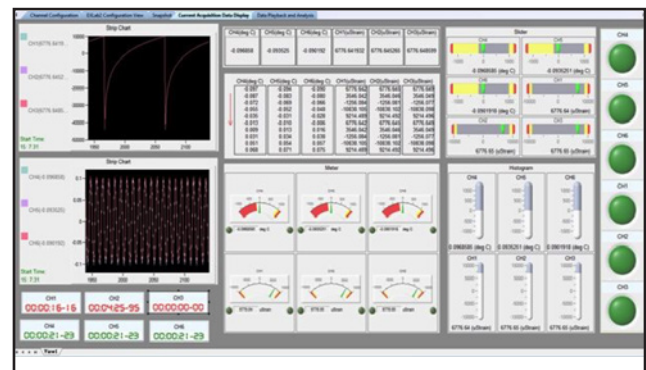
Channel Configuration | DiLab2 Configuration View | Snapshot | Current Acquisition Data Display | Data Playback and Analysis

Strip Chart
CH1(6776.6478...
CH2(6776.6452...
CH3(6776.6485...
Start Time:
16: 7:31

Strip Chart
CH4(-0.096858)
CH5(-0.093525)
CH6(-0.096192)
Start Time:
16: 7:31

| CH4(deg C) | CH5(deg C) | CH6(deg C) | CH1(uStrain) | CH2(uStrain) | CH3(uStrain) |
|---|---|---|---|---|---|
| -0.096858 | -0.093525 | -0.096192 | 6776.641632 | 6776.645293 | 6776.648599 |

Slider
CH4 CH5 CH6 CH1 CH2 CH3
-0.0968585 (deg C)
-0.0935251 (deg C)
-0.0961918 (deg C)
6775.64 (uStrain)
6776.64 (uStrain)
6776.65 (uStrain)

Meter

Histogram
CH4 CH5 CH6 CH1 CH2 CH3
0.0968585 (deg C)
0.0935251 (deg C)
0.0961918 (deg C)
6775.64 (uStrain)
6776.64 (uStrain)
6776.65 (uStrain)

CH4
CH5
CH6
CH1
CH2
CH3

CH1 00:00:16-16
CH2 00:04:25-95
CH3 00:00:00-00
CH4 00:00:21-29
CH5 00:00:21-29
CH6 00:00:21-29

Yoel